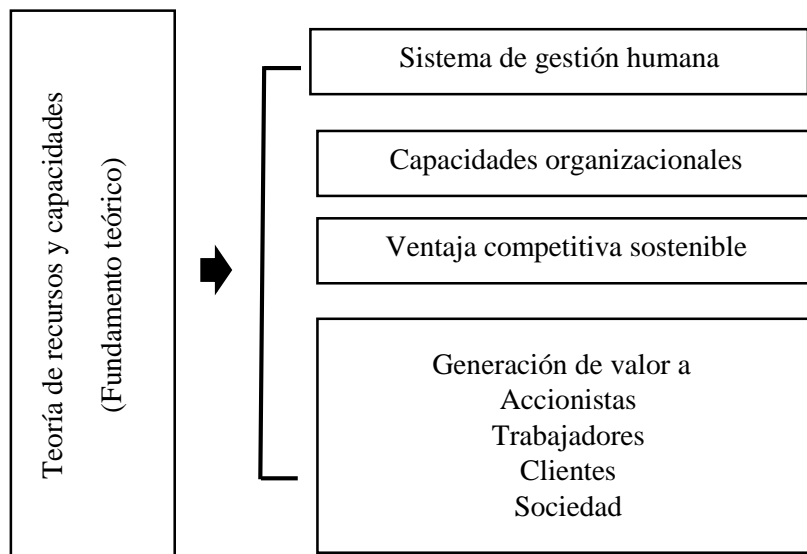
Teoría de recursos y capacidades
(Fundamento teórico)

Sistema de gestión humana

Capacidades organizacionales

Ventaja competitiva sostenible

Generación de valor a
Accionistas
Trabajadores
Clientes
Sociedad